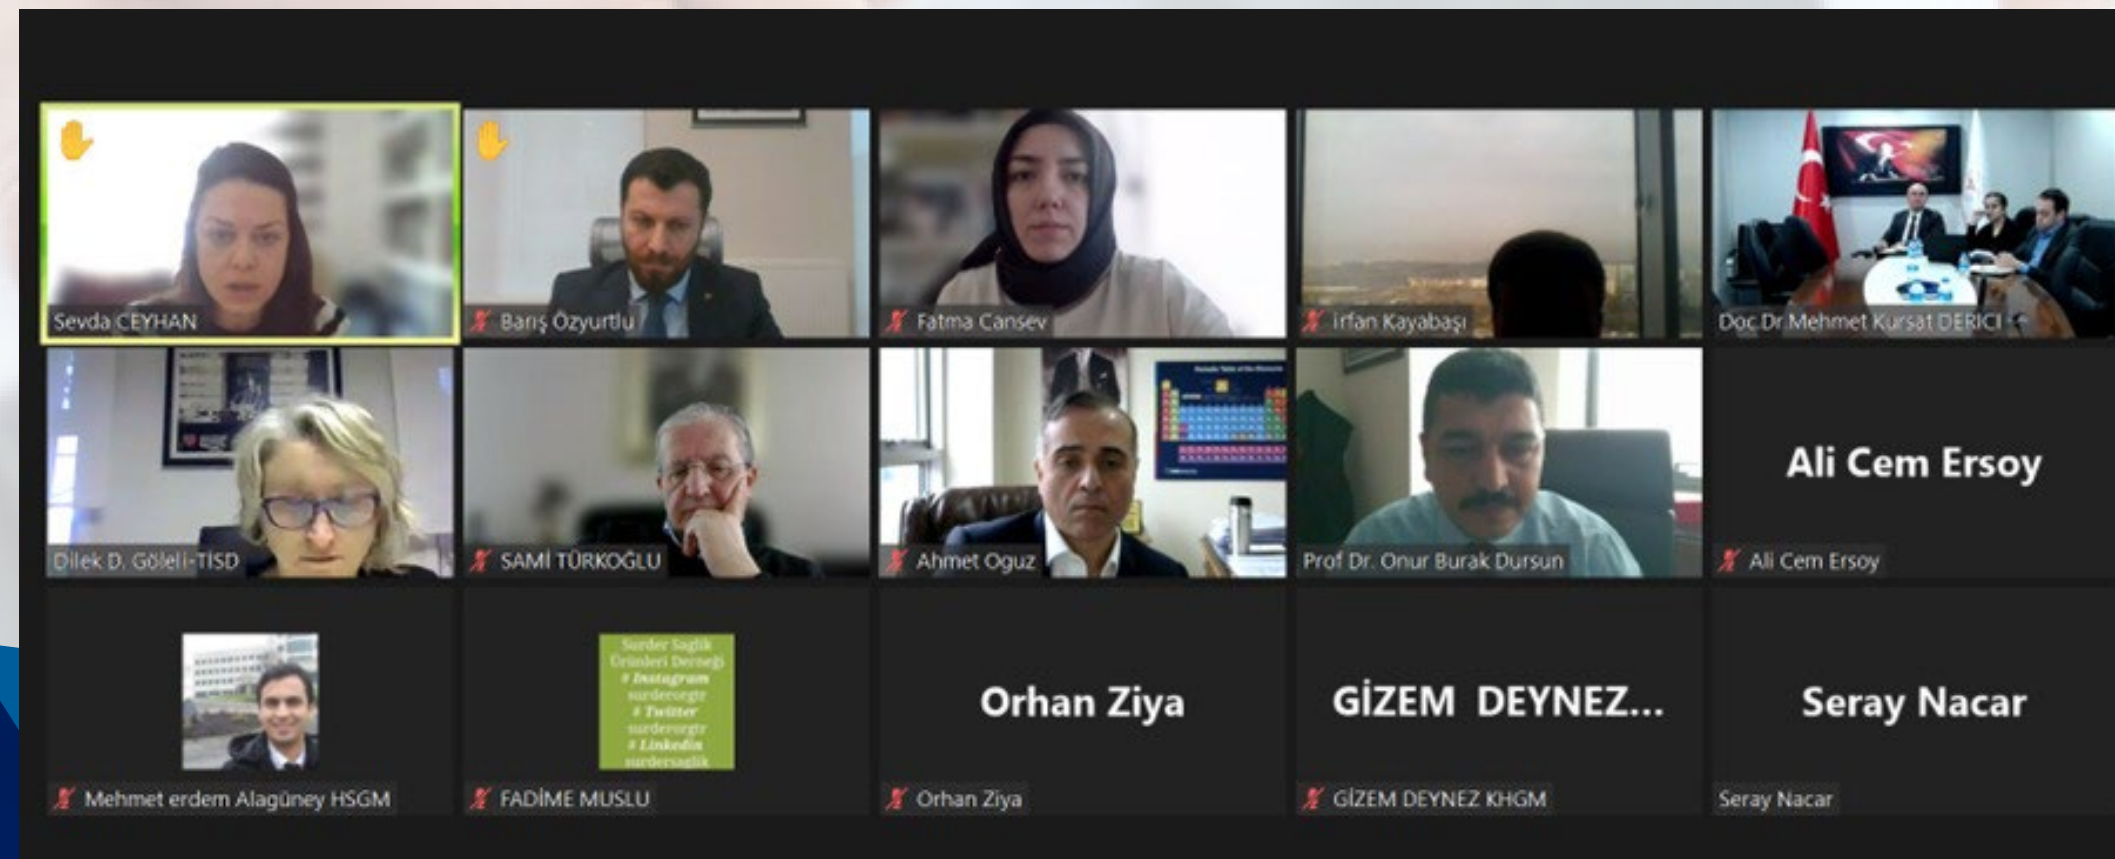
Sevda CEYHAN

Barış Özyurtlu

Fatma Cansev

İrfan Kayabaşı

Doç.Dr.Mehmet Kurşat DERİCİ

Dilek D. Göleli-TİSD

SAMİ TÜRKOĞLU

Ahmet Oguz

Prof Dr. Onur Burak Dursun

Ali Cem Ersoy

Ali Cem Ersoy

Mehmet erdem Alagüney HSGM

Surder Sağlık Ürünleri Derneği # Instagram surderorgtr # Twitter surderorgtr # Linkedin surdersaglik

FADİME MUSLU

Orhan Ziya

Orhan Ziya

GİZEM DEYNEZ...

GİZEM DEYNEZ KHGM

Seray Nacar

Seray Nacar